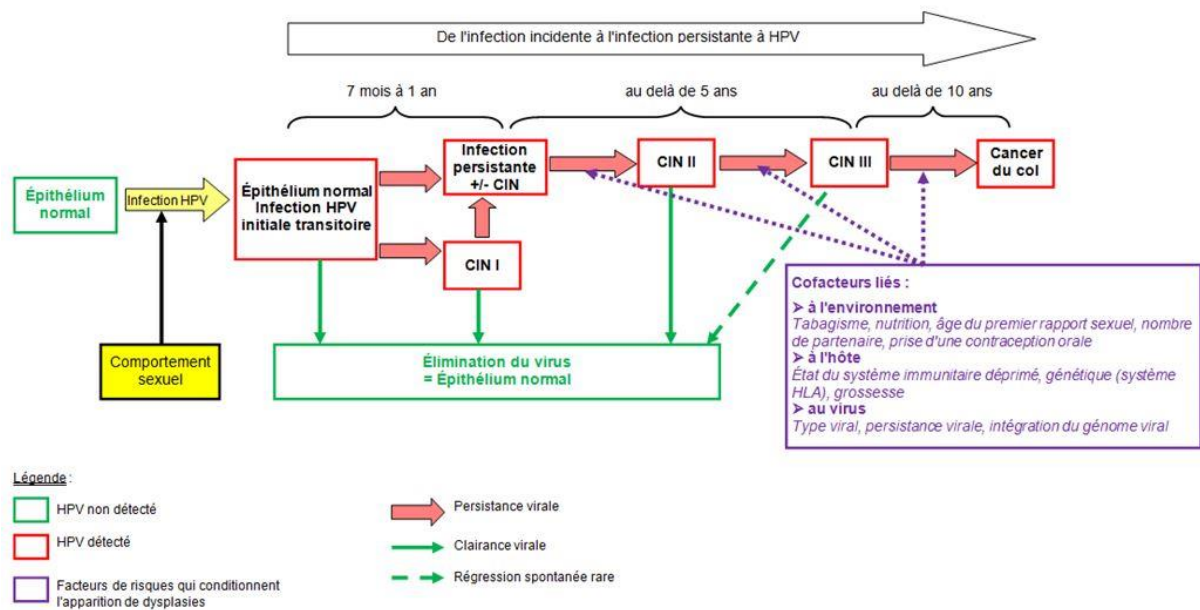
De l'infection incidente à l'infection persistante à HPV

7 mois à 1 an

au delà de 5 ans

au delà de 10 ans

Épithélium normal

Infection HPV

Épithélium normal Infection HPV initiale transitoire

Infection persistante +/- CIN

CIN I

CIN II

CIN III

Cancer du col

Comportement sexuel

Élimination du virus = Épithélium normal

Cofacteurs liés :

➤ à l'environnement
Tabagisme, nutrition, âge du premier rapport sexuel, nombre de partenaire, prise d'une contraception orale

➤ à l'hôte
État du système immunitaire déprimé, génétique (système HLA), grossesse

➤ au virus
Type viral, persistance virale, intégration du génome viral

Légende :

HPV non détecté

HPV détecté

Facteurs de risques qui conditionnent l'apparition de dysplasies

Persistance virale

Clairance virale

Régression spontanée rare